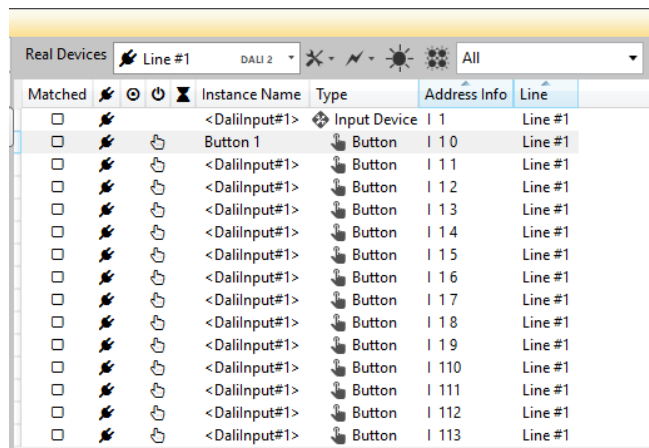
Real Devices Line #1 DALI 2 All

| Matched | | | | | Instance Name | Type | Address Info | Line |
|---|---|---|---|---|---|---|---|---|
| | | | | | <DaliInput#1> | Input Device | I 1 | Line #1 |
| | | | | | Button 1 | Button | I 1 0 | Line #1 |
| | | | | | <DaliInput#1> | Button | I 1 1 | Line #1 |
| | | | | | <DaliInput#1> | Button | I 1 2 | Line #1 |
| | | | | | <DaliInput#1> | Button | I 1 3 | Line #1 |
| | | | | | <DaliInput#1> | Button | I 1 4 | Line #1 |
| | | | | | <DaliInput#1> | Button | I 1 5 | Line #1 |
| | | | | | <DaliInput#1> | Button | I 1 6 | Line #1 |
| | | | | | <DaliInput#1> | Button | I 1 7 | Line #1 |
| | | | | | <DaliInput#1> | Button | I 1 8 | Line #1 |
| | | | | | <DaliInput#1> | Button | I 1 9 | Line #1 |
| | | | | | <DaliInput#1> | Button | I 110 | Line #1 |
| | | | | | <DaliInput#1> | Button | I 111 | Line #1 |
| | | | | | <DaliInput#1> | Button | I 112 | Line #1 |
| | | | | | <DaliInput#1> | Button | I 113 | Line #1 |